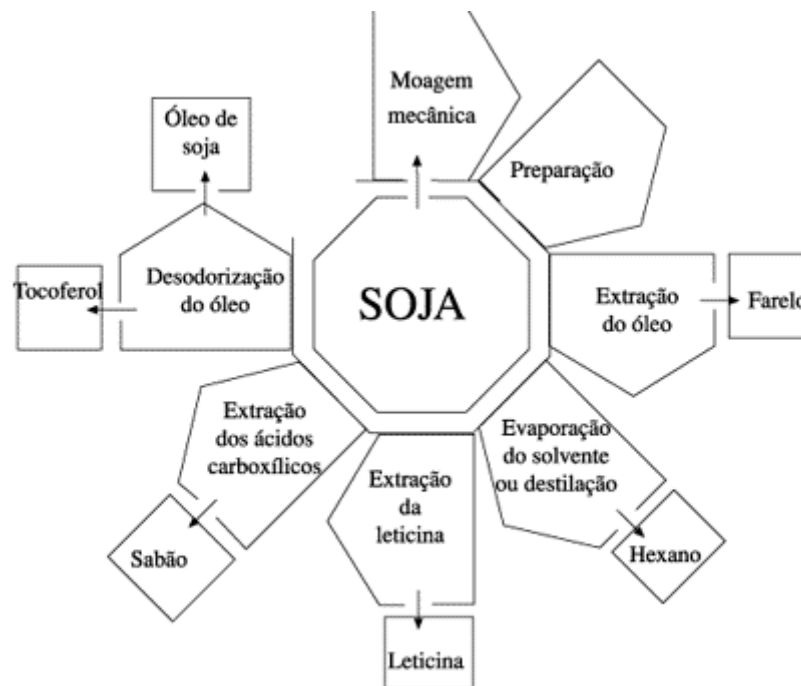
Moagem mecânica

Preparação

Óleo de soja

Desodorização do óleo

Tocoferol

SOJA

Extração do óleo

Farelo

Extração dos ácidos carboxílicos

Sabão

Extração da leticina

Leticina

Evaporação do solvente ou destilação

Hexano